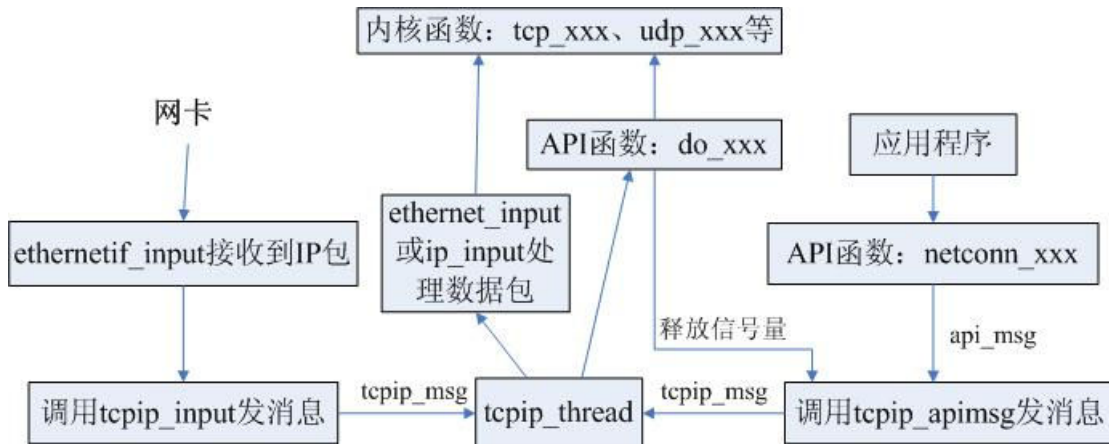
内核函数：tcp_xxx、udp_xxx等

网卡

API函数：do_xxx

应用程序

ethernet_input 或ip_input处理数据包

ethernetif_input接收到IP包

API函数：netconn_xxx

释放信号量

api_msg

调用tcpip_input发消息

tcpip_msg

tcpip_thread

tcpip_msg

调用tcpip_apimsg发消息